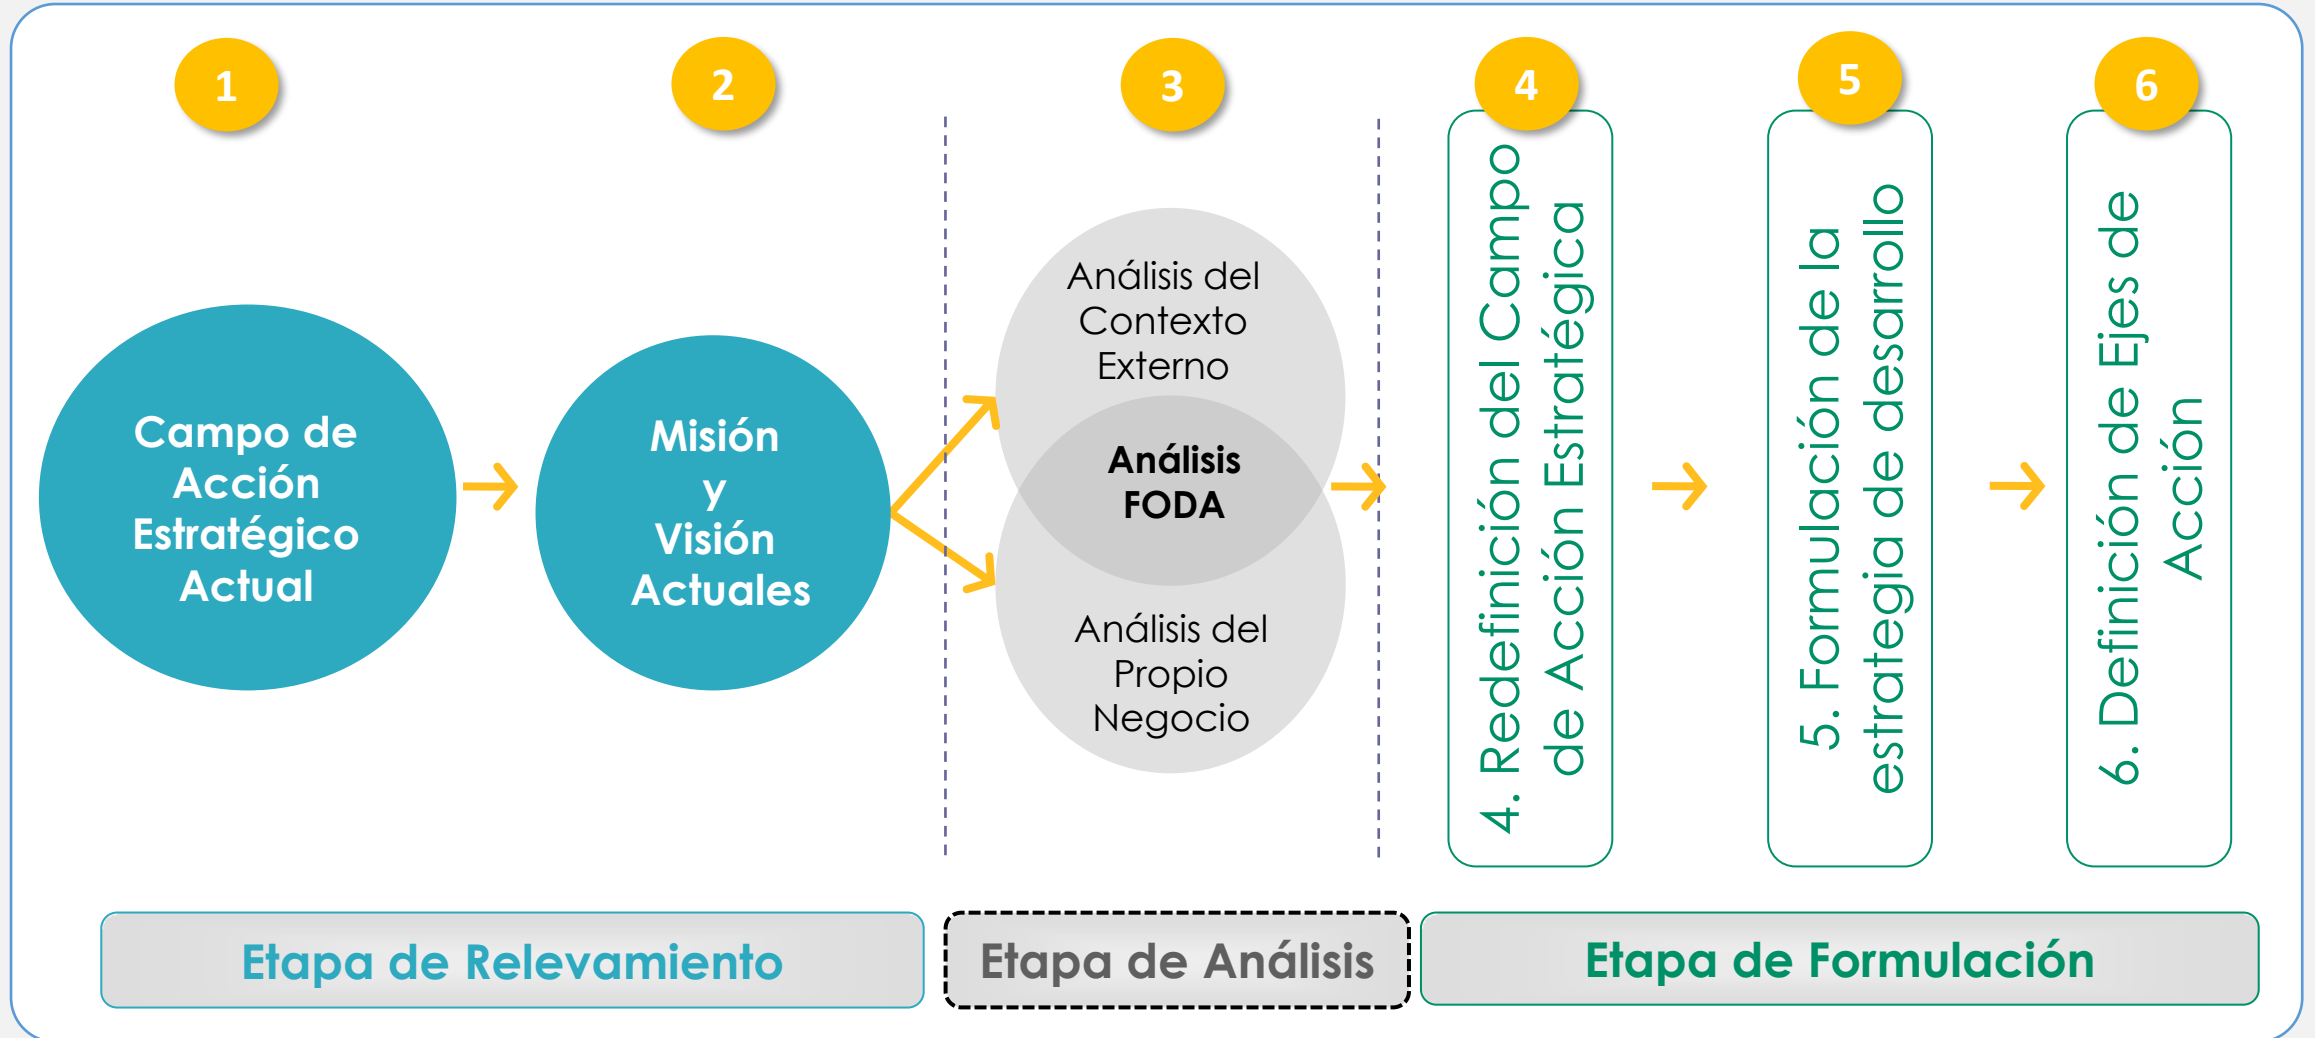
1

Campo de Acción Estratégico Actual

2

Misión y Visión Actuales

3

Análisis del Contexto Externo

Análisis FODA

Análisis del Propio Negocio

4

4. Redefinición del Campo de Acción Estratégica

5

5. Formulación de la estrategia de desarrollo

6

6. Definición de Ejes de Acción

Etapa de Relevamiento

Etapa de Análisis

Etapa de Formulación